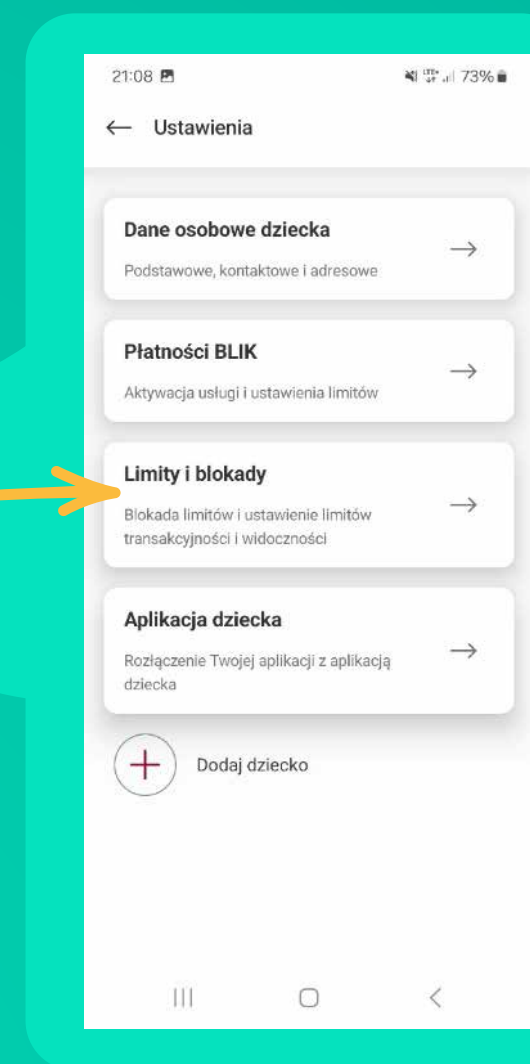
21:08

73%

Ustawienia

Dane osobowe dziecka

Podstawowe, kontaktowe i adresowe

Płatności BLIK

Aktywacja usługi i ustawienia limitów

Limity i blokady

Blokada limitów i ustawienie limitów transakcyjności i widoczności

Aplikacja dziecka

Rozłączenie Twojej aplikacji z aplikacją dziecka

Dodaj dziecko